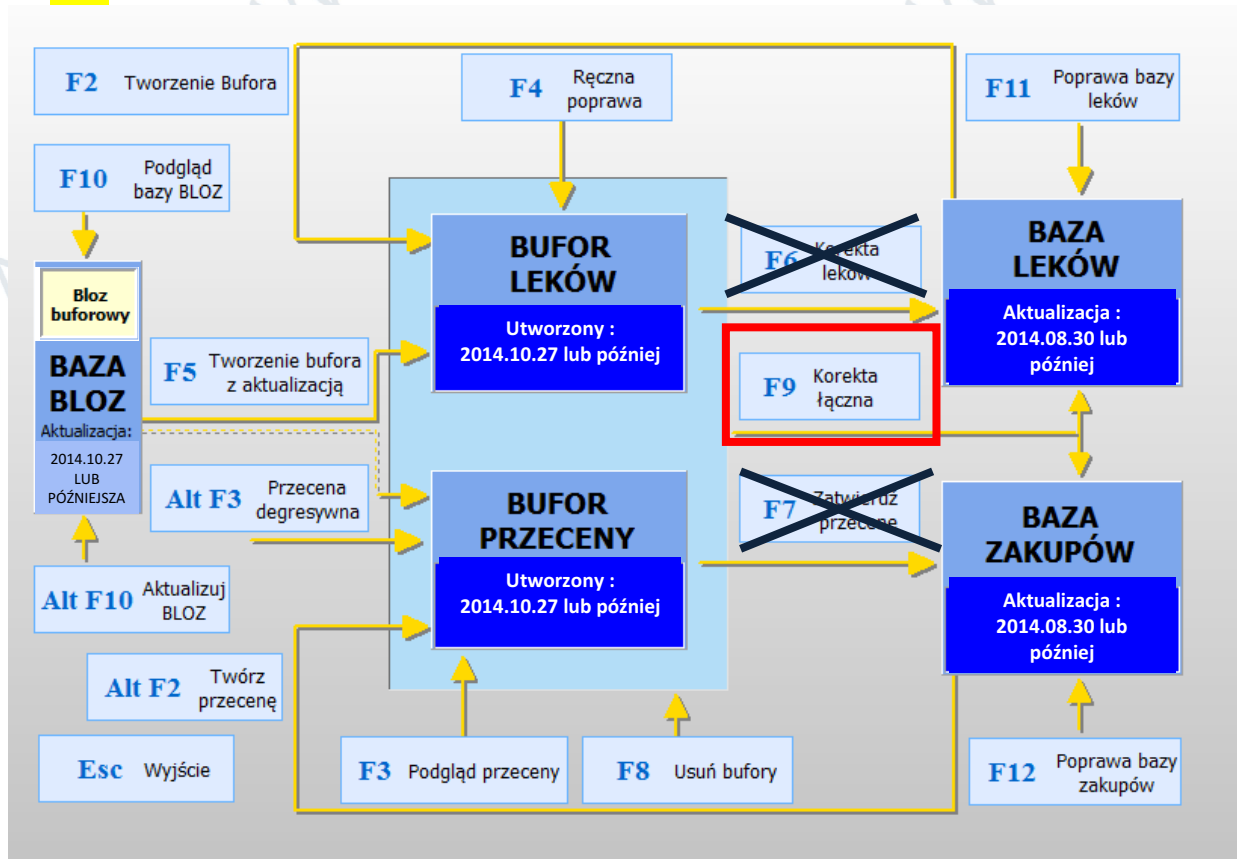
F2 Tworzenie Bufora

F10 Podgląd bazy BLOZ

Bloz buforowy

BAZA BLOZ

Aktualizacja:

2014.10.27 LUB PÓŹNIEJSZA

F5 Tworzenie bufora z aktualizacją

Alt F3 Przecena degresywna

Alt F10 Aktualizuj BLOZ

Alt F2 Twórz przecenę

Esc Wyjście

F4 Ręczna poprawa

BUFOR LEKÓW

Utworzony : 2014.10.27 lub później

BUFOR PRZECENY

Utworzony : 2014.10.27 lub później

F3 Podgląd przeceny

F8 Usuń bufory

F6 Korekta leków

F9 Korekta łączna

F7 Zatwierdź przecenę

F11 Poprawa bazy leków

BAZA LEKÓW

Aktualizacja : 2014.08.30 lub później

BAZA ZAKUPÓW

Aktualizacja : 2014.08.30 lub później

F12 Poprawa bazy zakupów